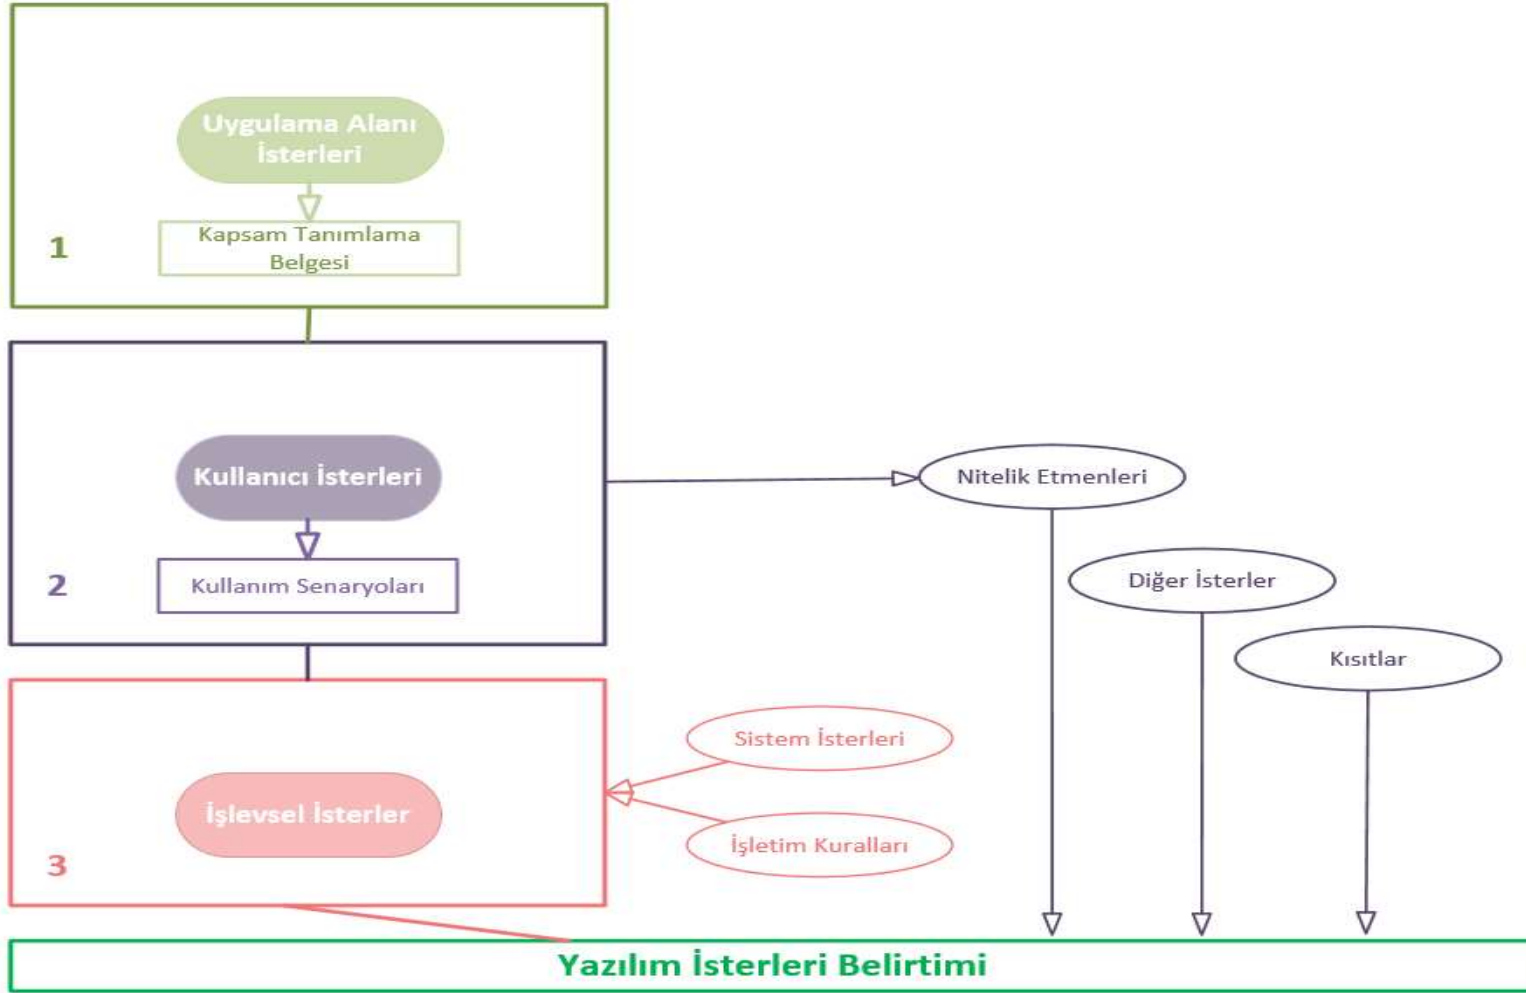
Uygulama Alanı İsterleri

Kapsam Tanımlama Belgesi

1

Kullanıcı İsterleri

Kullanım Senaryoları

2

Nitelik Etmenleri

Diğer İsterler

Kısıtlar

Sistem İsterleri

İşlevsel İsterler

İşletim Kuralları

3

Yazılım İsterleri Belirtimi